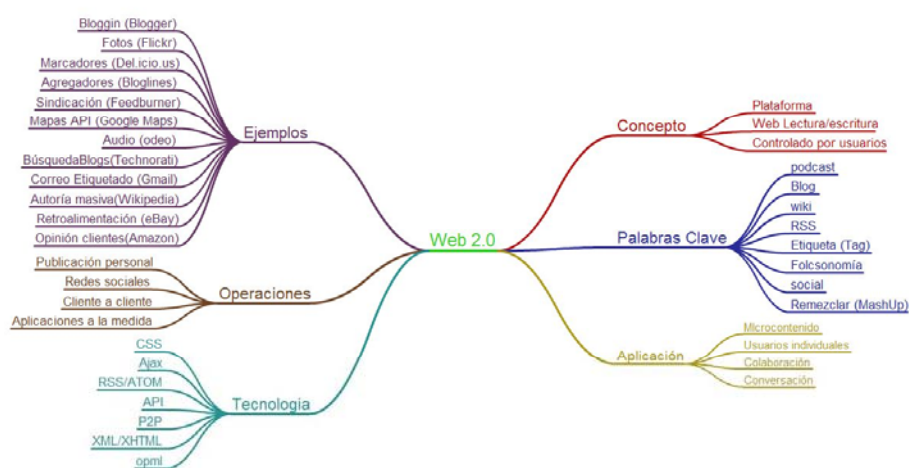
Web 2.0

Ejemplos
Bloggin (Blogger)
Fotos (Flickr)
Marcadores (Del.icio.us)
Agregadores (Bloglines)
Sindicación (Feedburner)
Mapas API (Google Maps)
Audio (odeo)
BúsquedaBlogs(Technorati)
Correo Etiquetado (Gmail)
Autoría masiva(Wikipedia)
Retroalimentación (eBay)
Opinión clientes(Amazon)

Operaciones
Publicación personal
Redes sociales
Cliente a cliente
Aplicaciones a la medida

Tecnologia
CSS
Ajax
RSS/ATOM
API
P2P
XML/XHTML
opml

Concepto
Plataforma
Web Lectura/escritura
Controlado por usuarios

Palabras Clave
podcast
Blog
wiki
RSS
Etiqueta (Tag)
Folcsonomía
social
Remezclar (MashUp)

Aplicación
Microcontenido
Usuarios individuales
Colaboración
Conversación